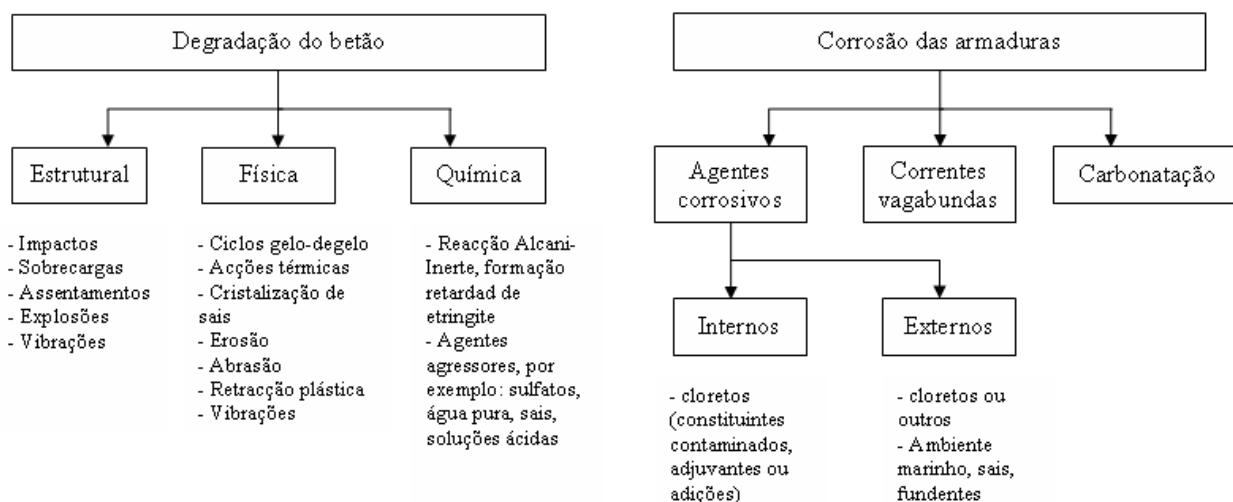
Degradação do betão

Estrutural

- Impactos
- Sobrecargas
- Assentamentos
- Explosões
- Vibrações

Física

- Ciclos gelo-degelo
- Acções térmicas
- Cristalização de sais
- Erosão
- Abrasão
- Retracção plástica
- Vibrações

Química

- Reacção Alcani-Inerte, formação retardad de etringite
- Agentes agressores, por exemplo: sulfatos, água pura, sais, soluções ácidas

Corrosão das armaduras

Agentes corrosivos

Internos

- cloretos (constituintes contaminados, adjuvantes ou adições)

Externos

- cloretos ou outros
- Ambiente marinho, sais, fundentes

Correntes vagabundas

Carbonatação